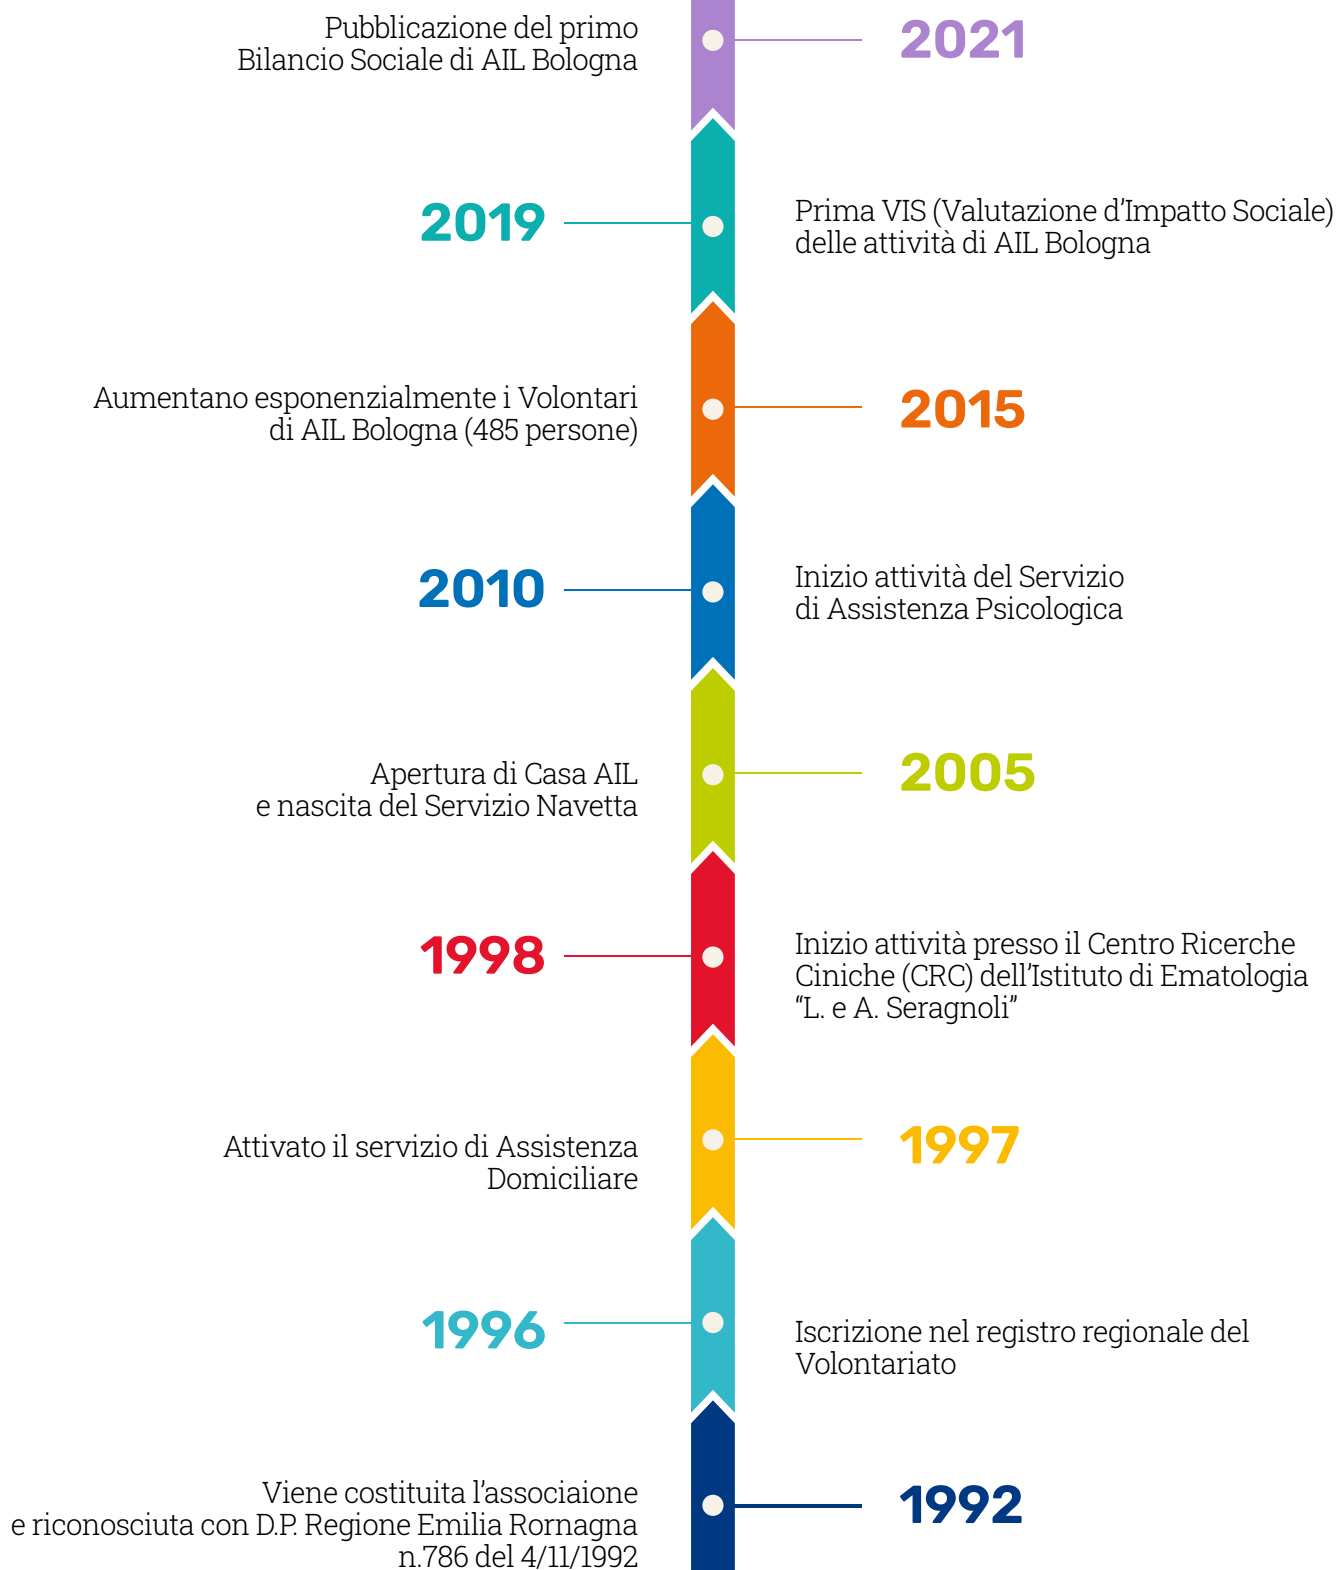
Pubblicazione del primo Bilancio Sociale di AIL Bologna

2021

2019

Prima VIS (Valutazione d'Impatto Sociale) delle attività di AIL Bologna

Aumentano esponenzialmente i Volontari di AIL Bologna (485 persone)

2015

2010

Inizio attività del Servizio di Assistenza Psicologica

Apertura di Casa AIL e nascita del Servizio Navetta

2005

1998

Inizio attività presso il Centro Ricerche Ciniche (CRC) dell'Istituto di Ematologia "L. e A. Seragnoli"

Attivato il servizio di Assistenza Domiciliare

1997

1996

Iscrizione nel registro regionale del Volontariato

Viene costituita l'associaione e riconosciuta con D.P. Regione Emilia Rornagna n.786 del 4/11/1992

1992